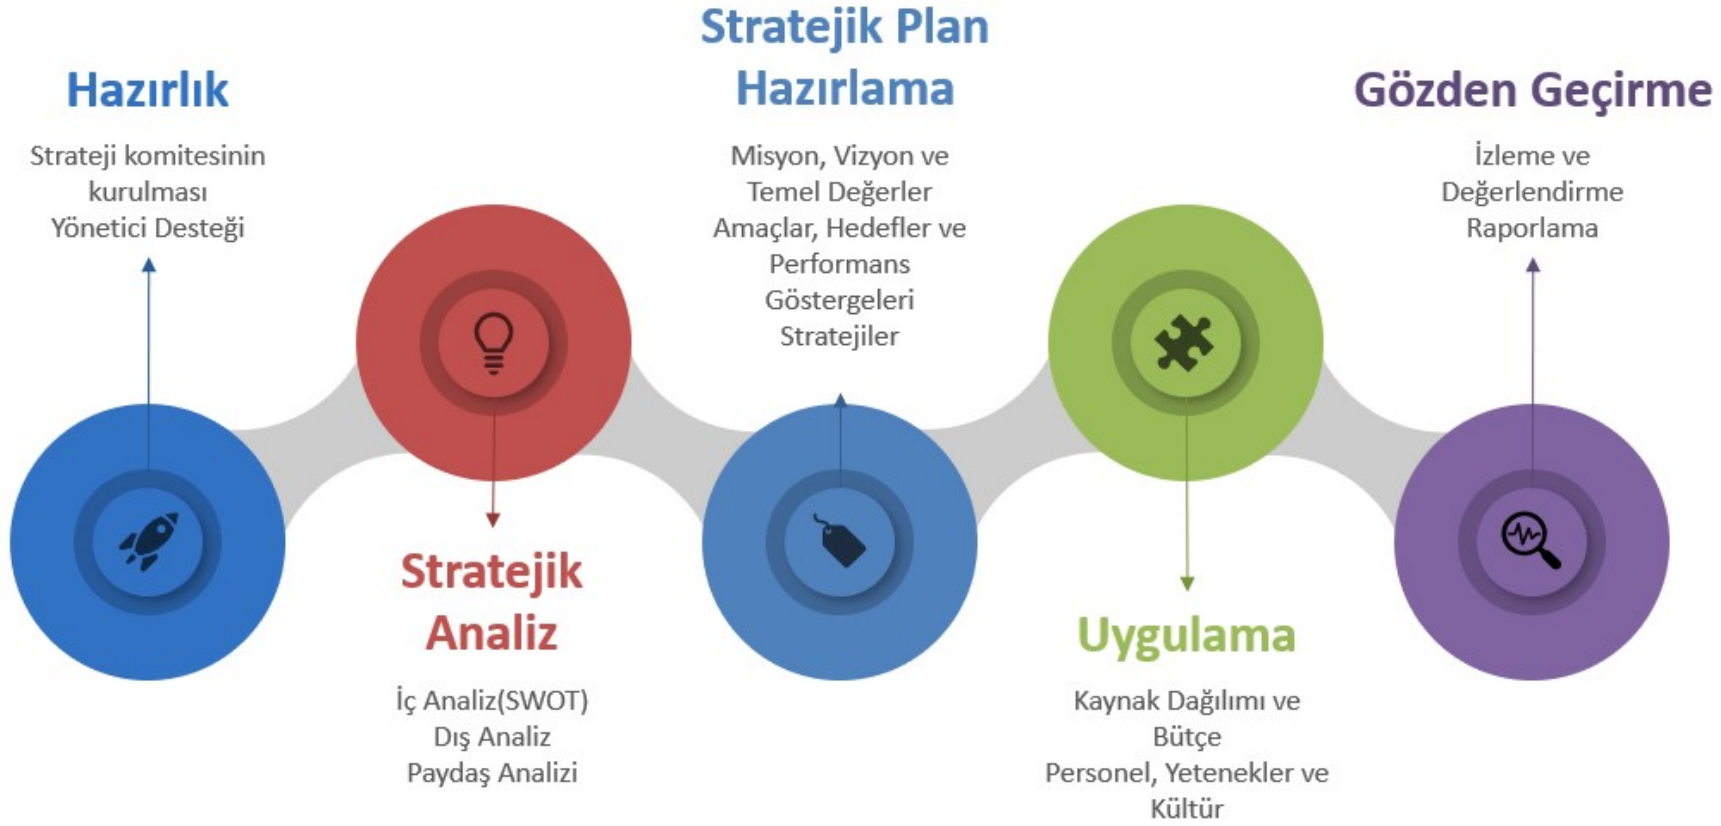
Hazırlık

Strateji komitesinin kurulması
Yönetici Desteği

Stratejik Analiz

İç Analiz(SWOT)
Dış Analiz
Paydaş Analizi

Stratejik Plan Hazırlama

Misyon, Vizyon ve Temel Değerler
Amaçlar, Hedefler ve Performans Göstergeleri
Stratejiler

Uygulama

Kaynak Dağılımı ve Bütçe
Personel, Yetenekler ve Kültür

Gözden Geçirme

İzleme ve Değerlendirme
Raporlama